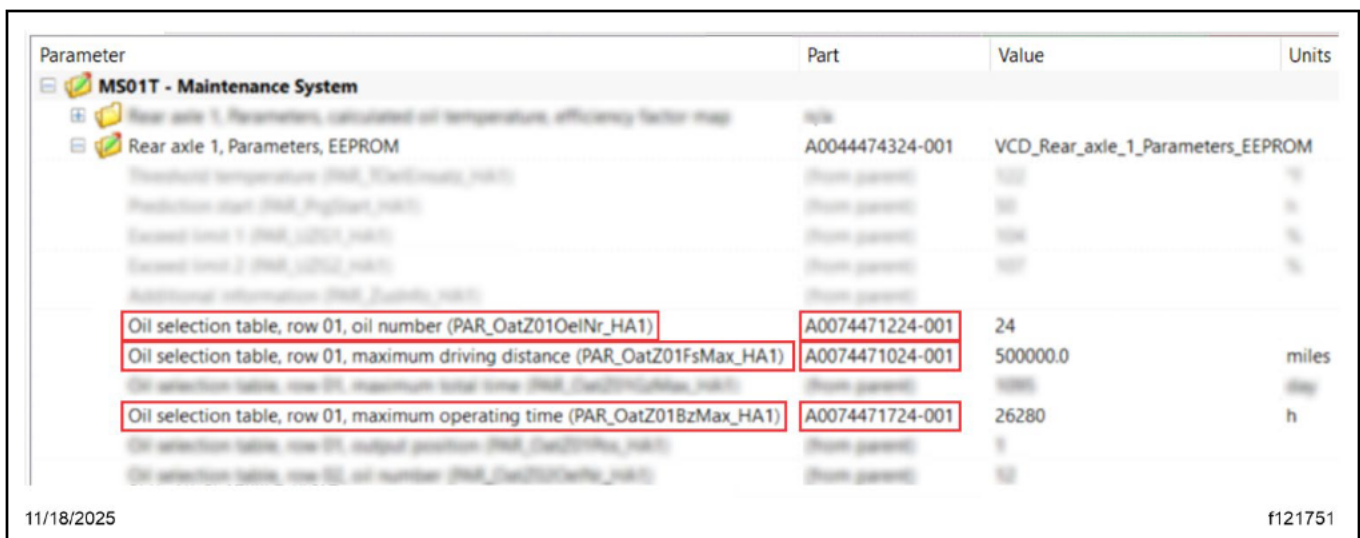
| Parameter | Part | Value | Units |
|---|---|---|---|
| MS01T - Maintenance System | | | |
| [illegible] | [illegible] | | |
| Rear axle 1, Parameters, EEPROM | A0044474324-001 | VCD_Rear_axle_1_Parameters_EEPROM | |
| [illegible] | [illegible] | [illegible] | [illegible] |
| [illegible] | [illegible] | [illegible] | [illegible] |
| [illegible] | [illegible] | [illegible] | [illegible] |
| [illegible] | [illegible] | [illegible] | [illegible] |
| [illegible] | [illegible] | | |
| Oil selection table, row 01, oil number (PAR_OatZ01OelNr_HA1) | A0074471224-001 | 24 | |
| Oil selection table, row 01, maximum driving distance (PAR_OatZ01FsMax_HA1) | A0074471024-001 | 500000.0 | miles |
| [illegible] | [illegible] | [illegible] | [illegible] |
| Oil selection table, row 01, maximum operating time (PAR_OatZ01BzMax_HA1) | A0074471724-001 | 26280 | h |
| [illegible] | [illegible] | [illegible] | |
| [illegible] | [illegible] | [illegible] | |

11/18/2025

f121751